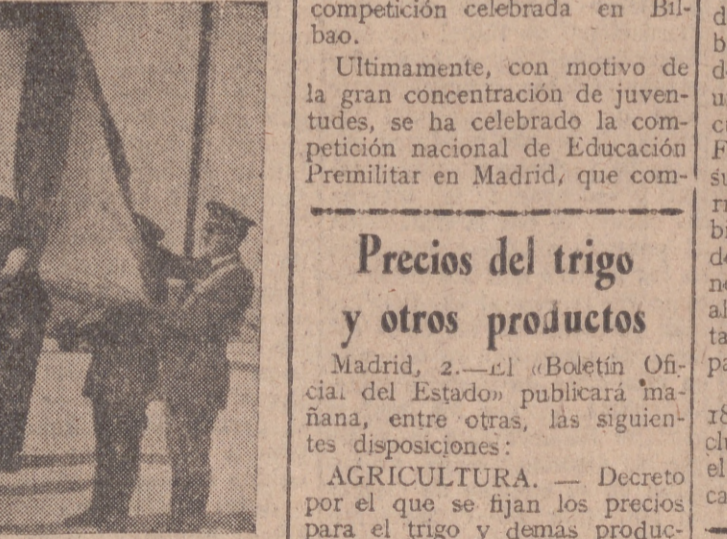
competición celebrada en Bilbao.

Ultimamente, con motivo de la gran concentración de juventudes, se ha celebrado la competición nacional de Educación Premilitar en Madrid, que com-

Precios del trigo y otros productos

Madrid, 2.—El «Boletín Oficial del Estado» publicará mañana, entre otras, las siguientes disposiciones:

AGRICULTURA. — Decreto por el que se fijan los precios para el trigo y demás produc-

d
b
d
d
u
c
F
s
r
b
d
n
al
ta
pa

18
cl
el
ca